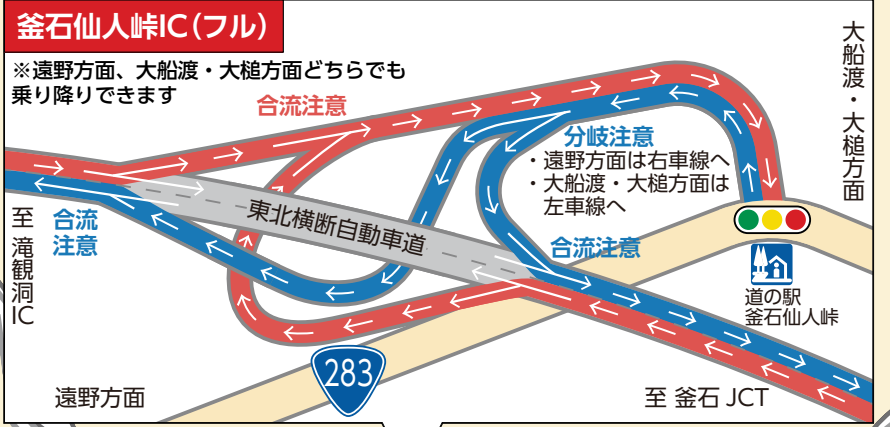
釜石仙人峠IC(フル)

※遠野方面、大船渡・大槌方面どちらでも乗り降りできます

合流注意

分岐注意
・遠野方面は右車線へ
・大船渡・大槌方面は左車線へ

大船渡・大槌方面

至 滝観洞 IC

合流注意

東北横断自動車道

合流注意

道の駅
釜石仙人峠

283

遠野方面

至 釜石 JCT